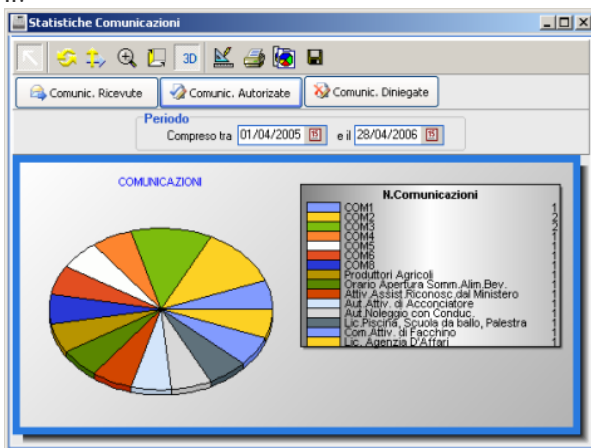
Statistiche Comunicazioni

3D

Comunic. Ricevute | Comunic. Autorizzate | Comunic. Diniegate

Periodo
Compreso tra 01/04/2005 e il 28/04/2006

COMUNICAZIONI

| N.Comunicazioni | |
|---|---|
| COM1 | 1 |
| COM2 | 2 |
| COM3 | 2 |
| COM4 | 1 |
| COM5 | 1 |
| COM6 | 1 |
| COM8 | 1 |
| Produttori Agricoli | 1 |
| Orario Apertura Somm.Alim.Bev. | 1 |
| Attiv. Assist.Riconosc.dal Ministero | 1 |
| Aut.Attiv. di Acconciatore | 1 |
| Aut.Noleggio con Conduc. | 1 |
| Lic.Piscina, Scuola da ballo, Palestra | 1 |
| Com.Attiv. di Facchino | 1 |
| Lic. Agenzia D'Affari | 1 |